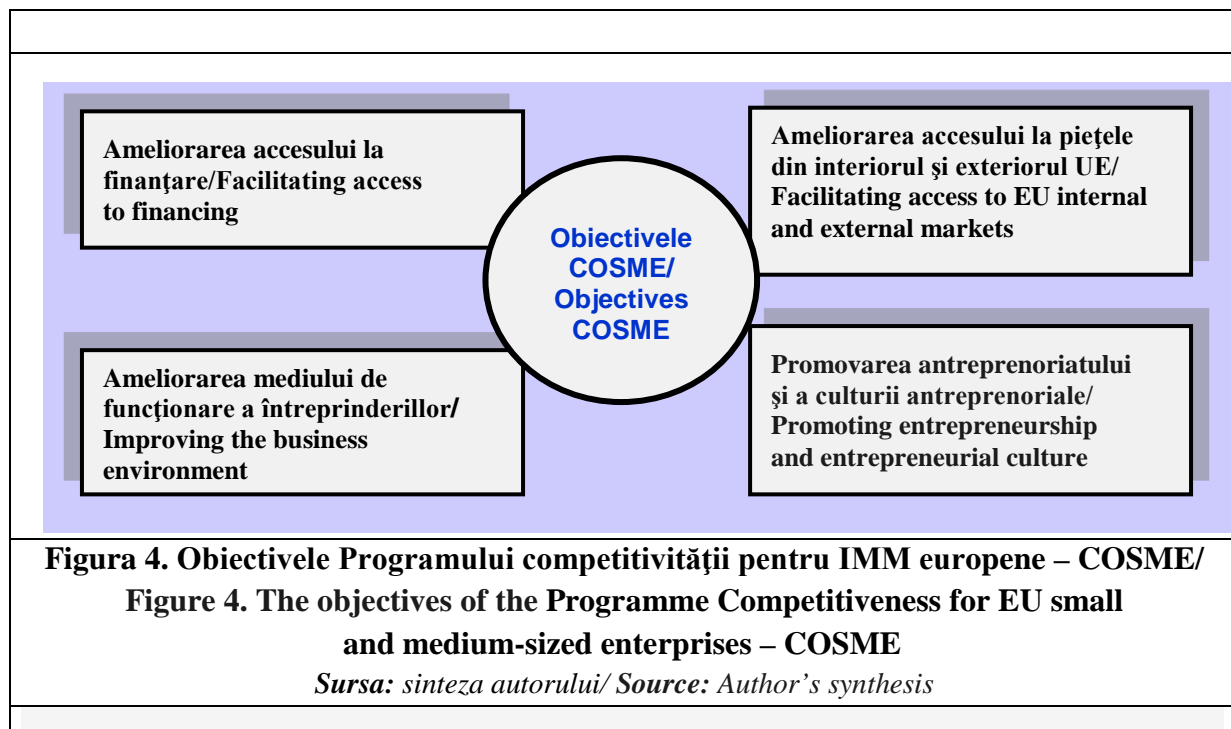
Ameliorarea accesului la finanţare/Facilitating access to financing

Ameliorarea accesului la pieţele din interiorul şi exteriorul UE/ Facilitating access to EU internal and external markets

Obiectivele COSME/ Objectives COSME

Ameliorarea mediului de funcţionare a întreprinderillor/ Improving the business environment

Promovarea antreprenoriatului şi a culturii antreprenoriale/ Promoting entrepreneurship and entrepreneurial culture

Figura 4. Obiectivele Programului competitivităţii pentru IMM europene – COSME/ Figure 4. The objectives of the Programme Competitiveness for EU small and medium-sized enterprises – COSME

*Sursa:* sinteza autorului/ *Source:* Author's synthesis